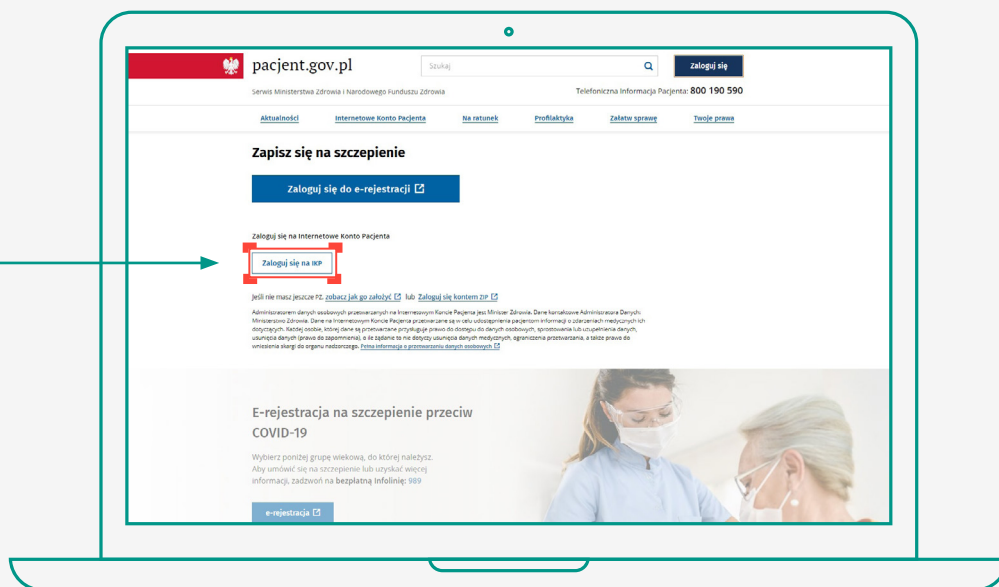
pacjent.gov.pl

Szukaj

Zaloguj się

Serwis Ministerstwa Zdrowia i Narodowego Funduszu Zdrowia

Telefoniczna Informacja Pacjenta: 800 190 590

Aktualności Internetowe Konto Pacjenta Na ratunek Profilaktyka Załatw sprawę Twoje prawa

Zapisz się na szczepienie

Zaloguj się do e-rejestracji

Zaloguj się na Internetowe Konto Pacjenta

Zaloguj się na IKP

Jeśli nie masz jeszcze PZ, zobacz jak go założyć lub Zaloguj się kontem ZIP

Administratorem danych osobowych przetwarzanych na Internetowym Koncie Pacjenta jest Minister Zdrowia. Dane kontaktowe Administratora Danych: Ministerstwo Zdrowia. Dane na Internetowym Koncie Pacjenta przetwarzane są w celu udostępnienia pacjentom informacji o zdarzeniach medycznych ich dotyczących. Każdej osobie, której dane są przetwarzane przysługuje prawo do dostępu do danych osobowych, sprostowania lub uzupełnienia danych, usunięcia danych (prawo do zapomnienia), o ile żądanie to nie dotyczy usunięcia danych medycznych, ograniczenia przetwarzania, a także prawo do wniesienia skargi do organu nadzorczego. Pełna informacja o przetwarzaniu danych osobowych.

E-rejestracja na szczepienie przeciw COVID-19

Wybierz poniżej grupę wiekową, do której należysz. Aby umówić się na szczepienie lub uzyskać więcej informacji, zadzwoń na bezpłatną infolinię: 989

e-rejestracja